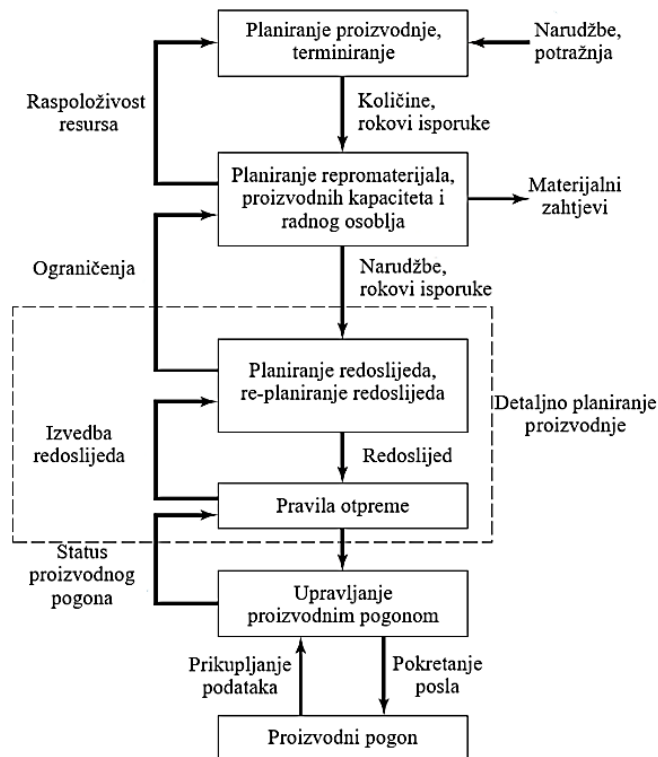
Planiranje proizvodnje, terminiranje

Narudžbe, potražnja

Raspoloživost resursa

Količine, rokovi isporuke

Planiranje repromaterijala, proizvodnih kapaciteta i radnog osoblja

Materijalni zahtjevi

Ograničenja

Narudžbe, rokovi isporuke

Planiranje redoslijeda, re-planiranje redoslijeda

Detaljno planiranje proizvodnje

Izvedba redoslijeda

Redoslijed

Pravila otpreme

Status proizvodnog pogona

Upravljanje proizvodnim pogonom

Prikupljanje podataka

Pokretanje posla

Proizvodni pogon